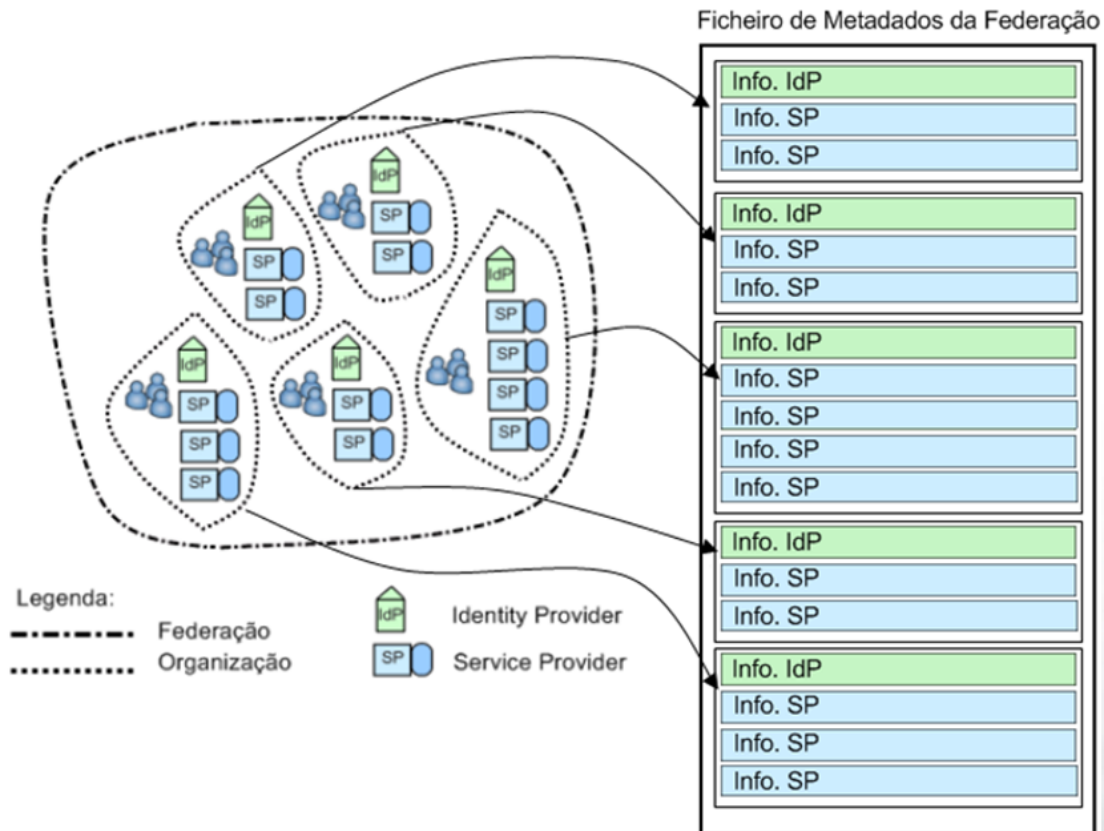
Ficheiro de Metadados da Federação

IdP
SP
SP

IdP
SP
SP

IdP
SP
SP
SP

IdP
SP
SP

IdP
SP
SP
SP
SP

Info. IdP
Info. SP
Info. SP

Info. IdP
Info. SP
Info. SP

Info. IdP
Info. SP
Info. SP
Info. SP
Info. SP

Info. IdP
Info. SP
Info. SP

Info. IdP
Info. SP
Info. SP
Info. SP

Legenda:
Federação
Organização
IdP Identity Provider
SP Service Provider